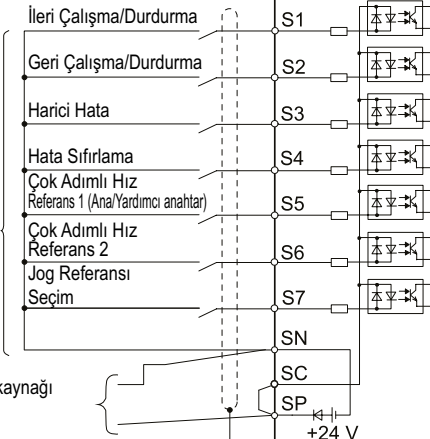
İleri Çalışma/Durdurma
S1
Geri Çalışma/Durdurma
S2
Harici Hata
S3
Hata Sıfırlama
S4
Çok Adımlı Hız Referans 1 (Ana/Yardımcı anahtar)
S5
Çok Adımlı Hız Referans 2
S6
Jog Referansı Seçim
S7
SN
kaynağı
SC
SP
+24 V